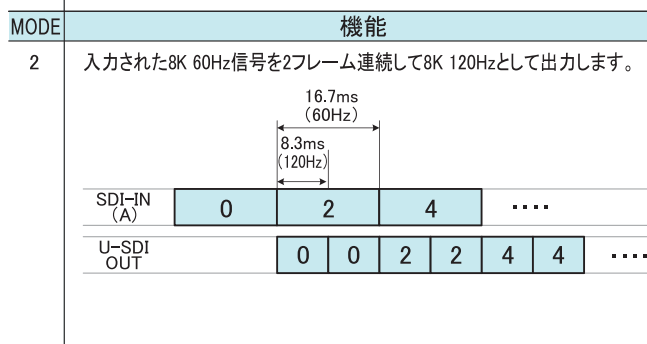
| MODE | 機能 |
|---|---|
| 2 | 入力された8K 60Hz信号を2フレーム連続して8K 120Hzとして出力します。 |

16.7ms
(60Hz)

8.3ms
(120Hz)

SDI-IN
(A)

| 0 | 2 | 4 | .... |
|---|---|---|---|

U-SDI
OUT

| 0 | 0 | 2 | 2 | 4 | 4 | .... |
|---|---|---|---|---|---|---|